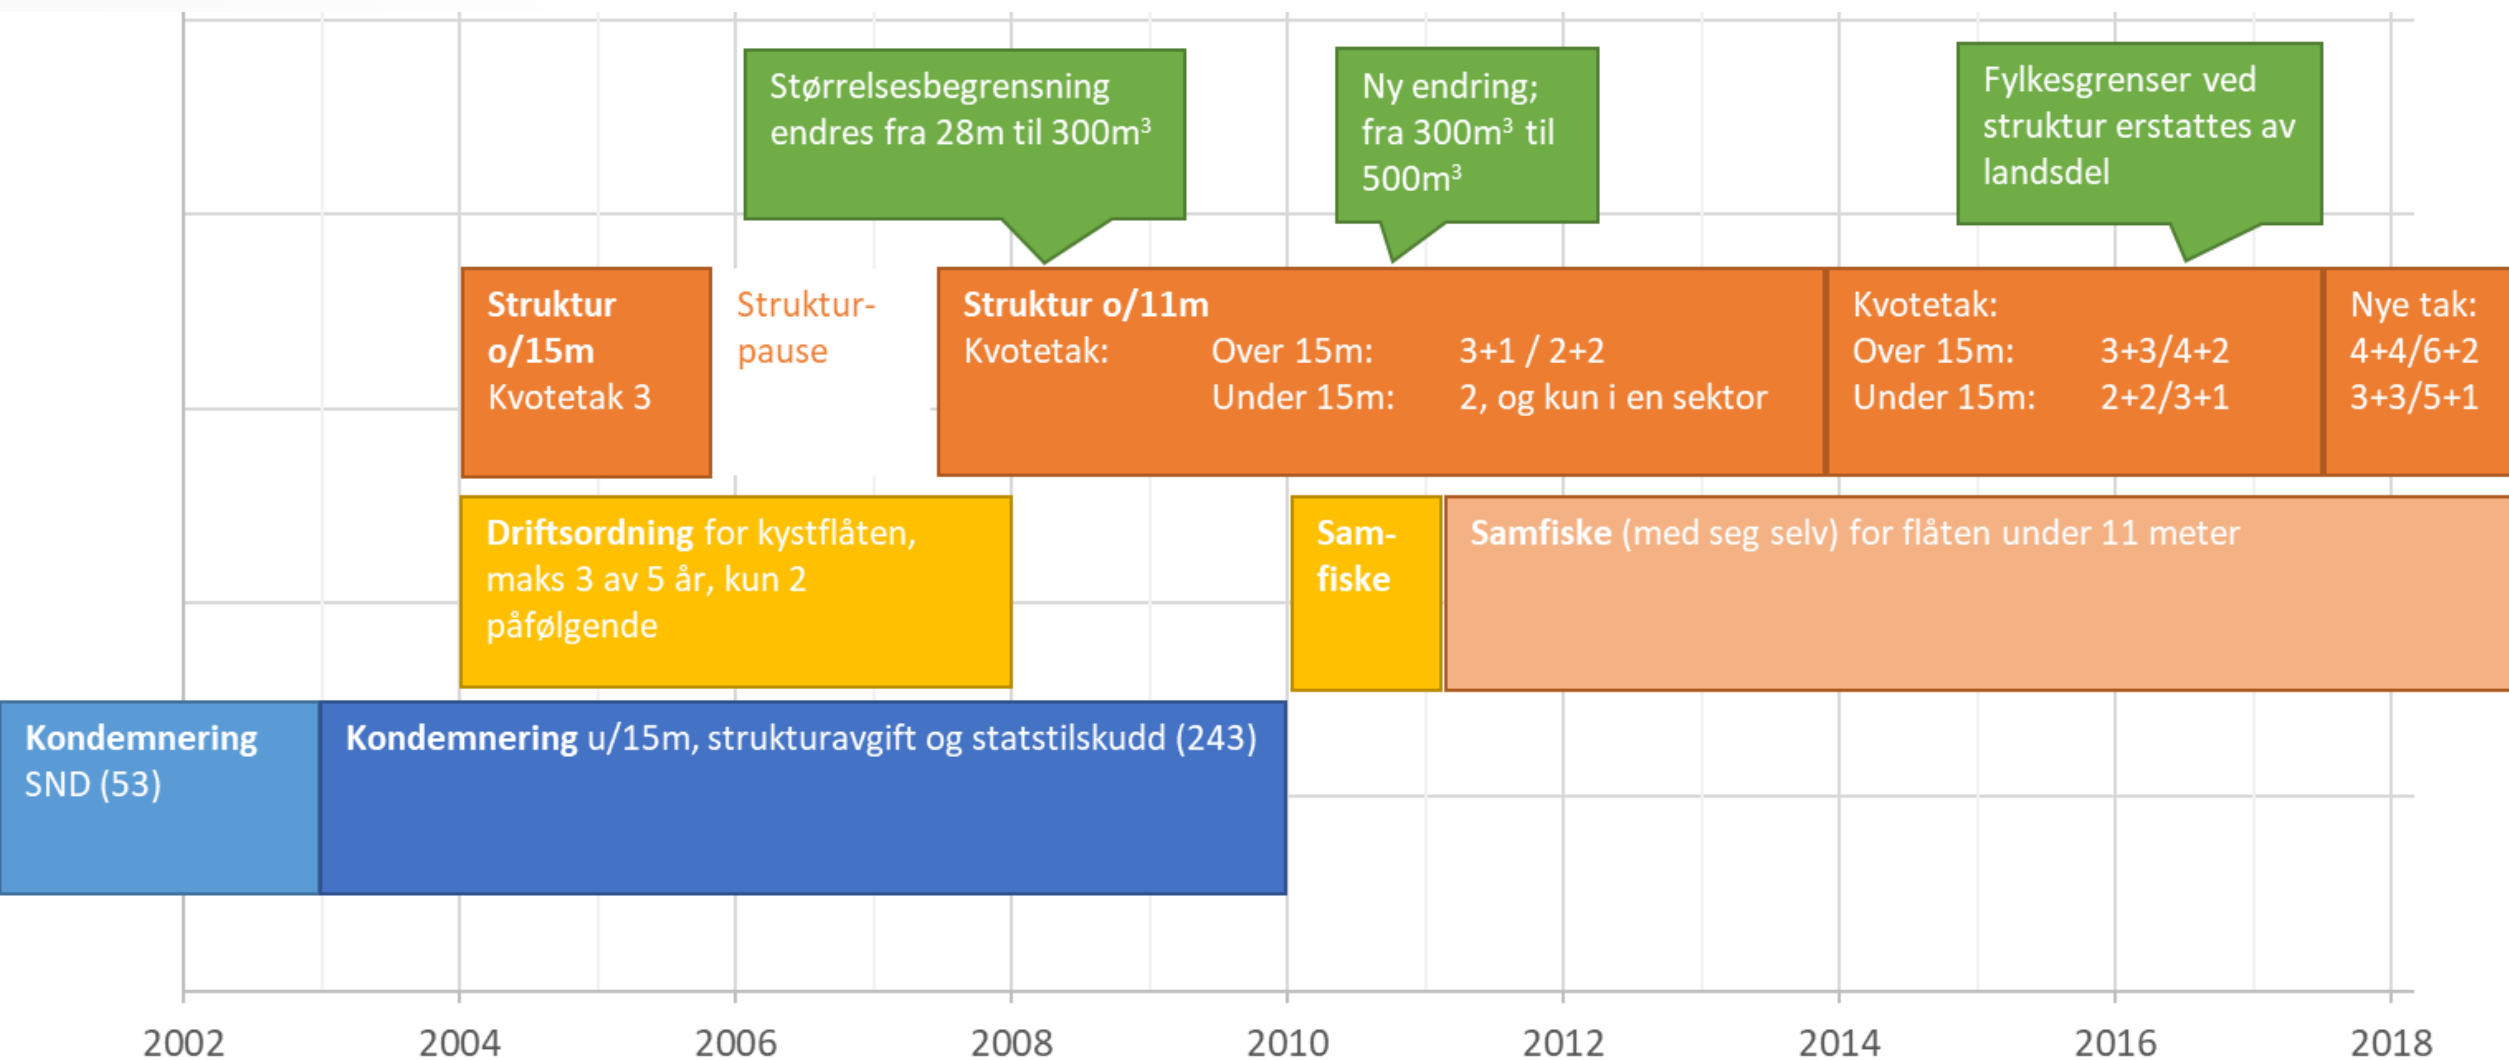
Størrelsesbegrensning endres fra 28m til 300m³

Ny endring; fra 300m³ til 500m³

Fylkesgrenser ved struktur erstattes av landsdel

Struktur o/15m
Kvotetak 3

Struktur-pause

Struktur o/11m
Kvotetak: Over 15m: 3+1 / 2+2
Under 15m: 2, og kun i en sektor

Kvotetak:
Over 15m: 3+3/4+2
Under 15m: 2+2/3+1

Nye tak:
4+4/6+2
3+3/5+1

Driftsordning for kystflåten, maks 3 av 5 år, kun 2 påfølgende

Sam-fiske

Samfiske (med seg selv) for flåten under 11 meter

Kondemnering SND (53)

Kondemnering u/15m, strukturavgift og statstilskudd (243)

2002 2004 2006 2008 2010 2012 2014 2016 2018